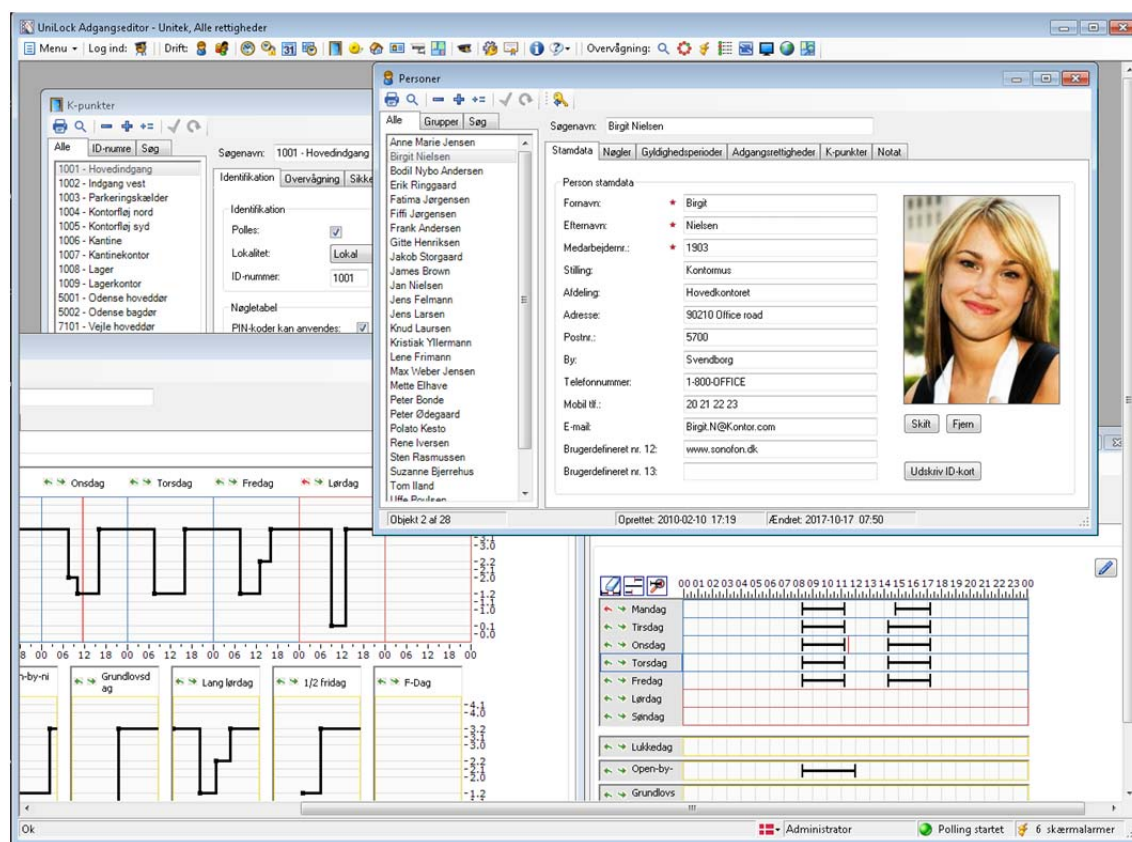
UniLock Adgangseditor - Unitek, Alle rettigheder

Menu ▾ | Log ind: | Drift: | Overvågning:

K-punkter

Alle | ID-numre | Søg

1001 - Hovedindgang
1002 - Indgang vest
1003 - Parkeringskælder
1004 - Kontorfløj nord
1005 - Kontorfløj syd
1006 - Kantine
1007 - Kantinekontor
1008 - Lager
1009 - Lagerkontor
5001 - Odense hoveddør
5002 - Odense bagdør
7101 - Vejle hoveddør

Søgenavn: 1001 - Hovedindgang

Identifikation | Overvågning | Sikke

Identifikation
Polles:
Lokalitet: Lokal
ID-nummer: 1001

Nøgletabel
PIN-koder kan anvendes:

Personer

Alle | Grupper | Søg

Anne Marie Jensen
Birgit Nielsen
Bodil Nybo Andersen
Erik Ringgaard
Fatima Jørgensen
Fiffi Jørgensen
Frank Andersen
Gitte Henriksen
Jakob Storgaard
James Brown
Jan Nielsen
Jens Felmann
Jens Larsen
Knud Laursen
Kristiak Yllermann
Lene Frimann
Max Weber Jensen
Mette Elhave
Peter Bonde
Peter Ødegaard
Polato Kesto
Rene Iversen
Sten Rasmussen
Suzanne Bjerrehus
Tom Iland
Uffe Poulsen

Søgenavn: Birgit Nielsen

Stamdata | Nøgler | Gyldighedsperioder | Adgangsrettigheder | K-punkter | Notat

Person stamdata
Fornavn: * Birgit
Efternavn: * Nielsen
Medarbejdernr.: * 1903
Stilling: Kontormus
Afdeling: Hovedkontoret
Adresse: 90210 Office road
Postnr.: 5700
By: Svendborg
Telefonnummer: 1-800-OFFICE
Mobil tlf.: 20 21 22 23
E-mail: Birgit.N@Kontor.com
Brugerdefineret nr. 12: www.sonofon.dk
Brugerdefineret nr. 13:

Skift | Fjern
Udskriv ID-kort

Objekt 2 af 28 | Oprettet: 2010-02-10 17:19 | Ændret: 2017-10-17 07:50

Onsdag | Torsdag | Fredag | Lørdag

-3.0 -2.1 -2.0 -1.2 -1.0 -0.1 -0.0

18 00 06 12 18 00 06 12 18 00 06 12 18 00 06 12 18 00

n-by-ni | Grundlovsdag | Lang lørdag | 1/2 fridag | F-Dag

-4.1 -4.0 -3.1 -3.0 -2.1 -2.0 -1.2

00 01 02 03 04 05 06 07 08 09 10 11 12 13 14 15 16 17 18 19 20 21 22 23 00
Mandag
Tirsdag
Onsdag
Torsdag
Fredag
Lørdag
Søndag

Lukkedag
Open-by-
Grundlovs

Ok | Administrator | Polling startet | 6 skærmalarmer